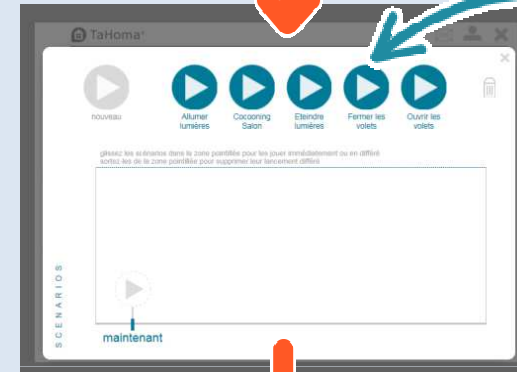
TaHoma

nouveau

Allumer lumières

Cocooning Salon

Eteindre lumières

Fermer les volets

Ouvrir les volets

glissez les scénarios dans la zone pointillée pour les jouer immédiatement ou en différé
sortez-les de la zone pointillée pour supprimer leur lancement différé

SCENARIOS

maintenant